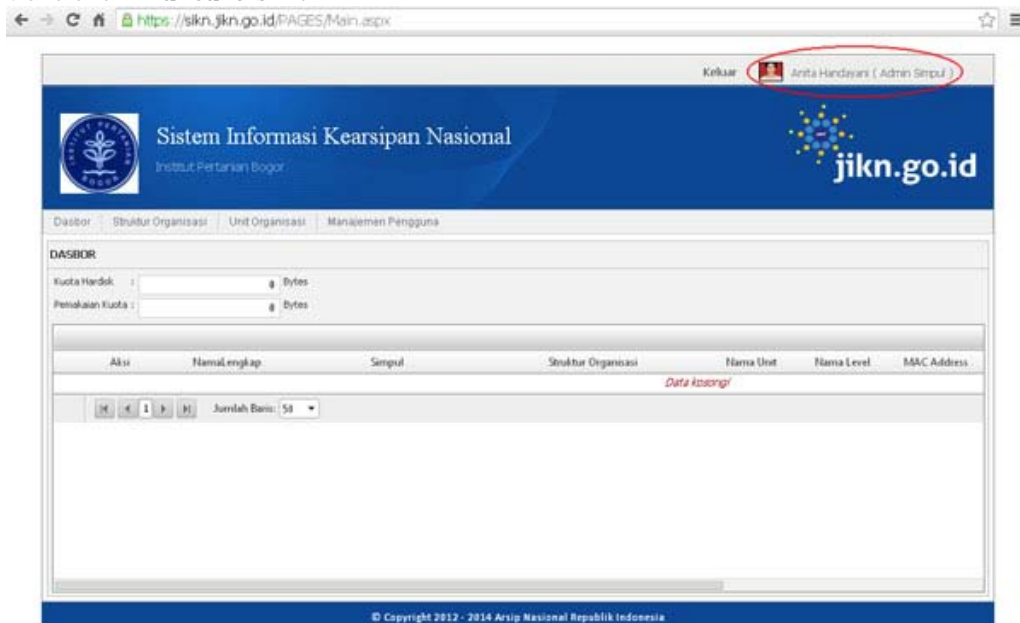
https://sikn.jikn.go.id/PAGES/Main.aspx

Keluar Anita Handayani ( Admin Simpul )

Sistem Informasi Kearsipan Nasional
Institut Pertanian Bogor

jikn.go.id

Dasbor | Struktur Organisasi | Unit Organisasi | Manajemen Pengguna

DASBOR

Kuota Hardisk : 0 Bytes
Pemakaian Kuota : 0 Bytes

| Aksi | NamaLengkap | Simpul | Struktur Organisasi | Nama Unit | Nama Level | MAC Address |
|---|---|---|---|---|---|---|
| | | | | Data kosong! | | |

1 Jumlah Baris: 50

© Copyright 2012 - 2014 Arsip Nasional Republik Indonesia